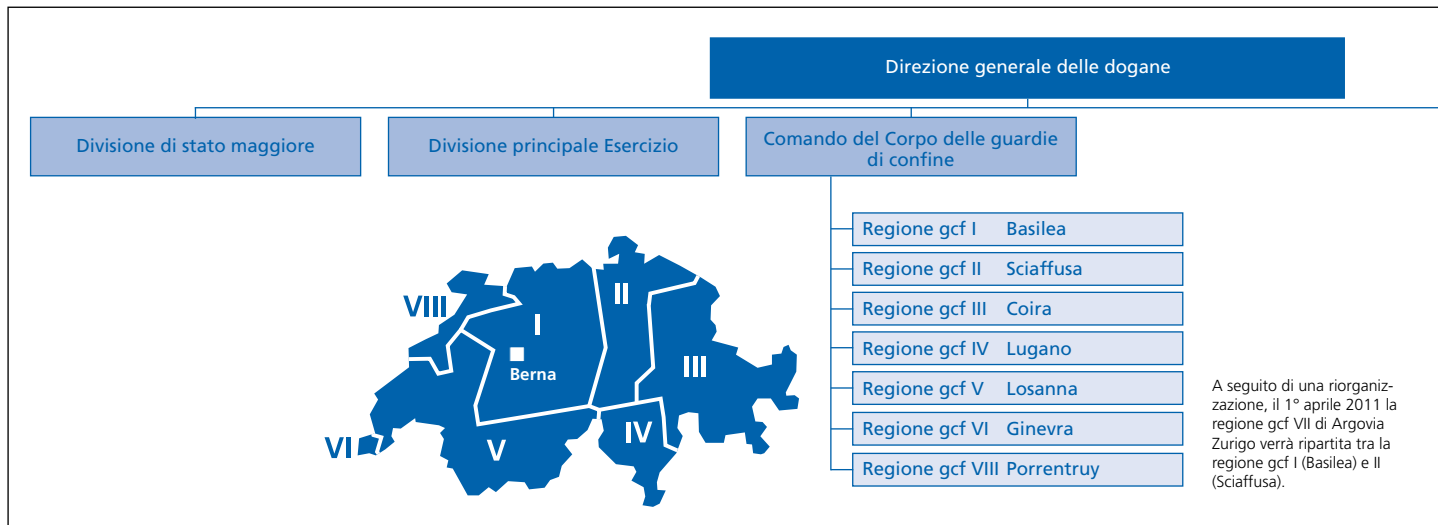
Direzione generale delle dogane

Divisione di stato maggiore

Divisione principale Esercizio

Comando del Corpo delle guardie di confine

| | |
|---|---|
| Regione gcf I | Basilea |
| Regione gcf II | Sciaffusa |
| Regione gcf III | Coira |
| Regione gcf IV | Lugano |
| Regione gcf V | Losanna |
| Regione gcf VI | Ginevra |
| Regione gcf VIII | Porrentruy |

VIII
I
II
III
Berna
IV
V
VI

A seguito di una riorganizzazione, il 1° aprile 2011 la regione gcf VII di Argovia Zurigo verrà ripartita tra la regione gcf I (Basilea) e II (Sciaffusa).